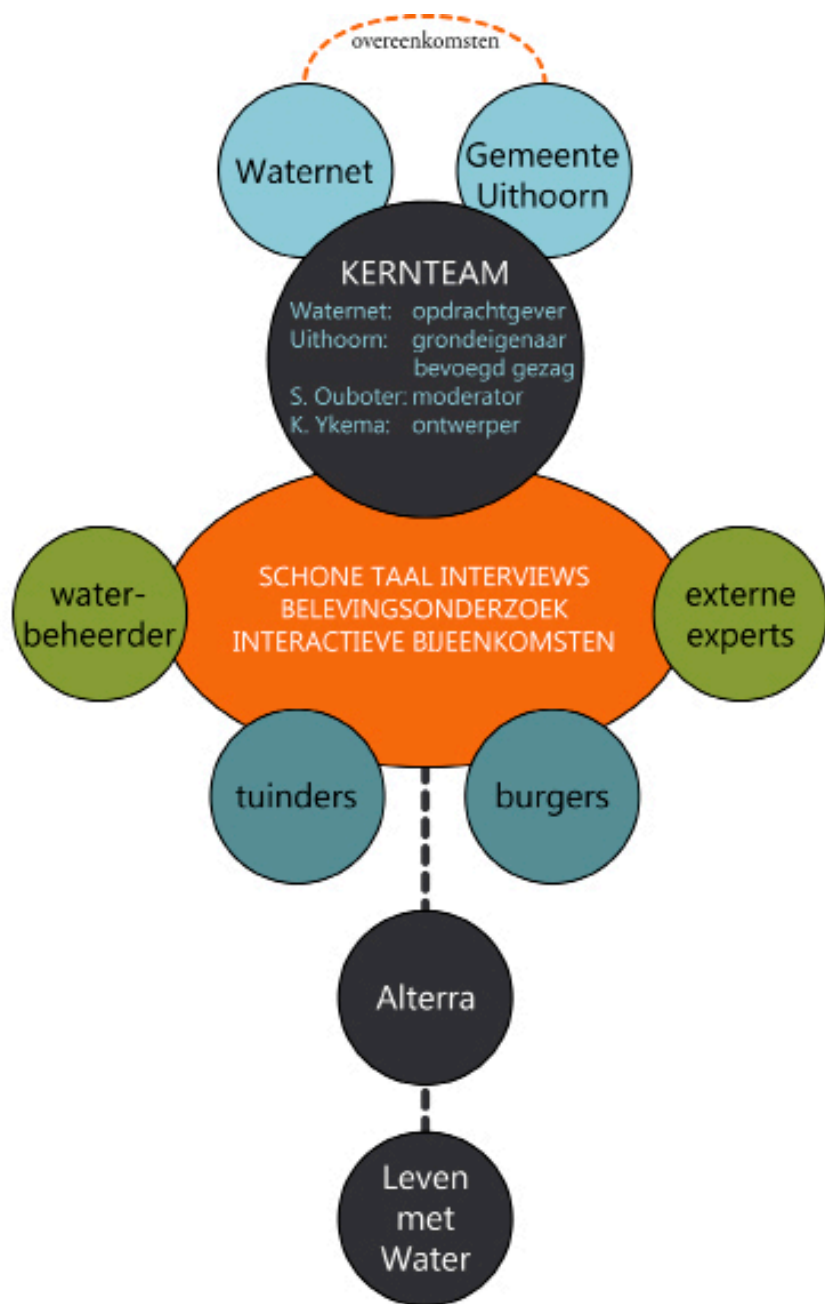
overeenkomsten

Waternet

Gemeente Uithoorn

KERNTEAM
Waternet: opdrachtgever
Uithoorn: grondeigenaar bevoegd gezag
S. Ouboter: moderator
K. Ykema: ontwerper

water-beheerder

SCHONE TAAL INTERVIEWS
BELEVINGSONDERZOEK
INTERACTIEVE BIJEENKOMSTEN

externe experts

tuinders

burgers

Alterra

Leven met Water